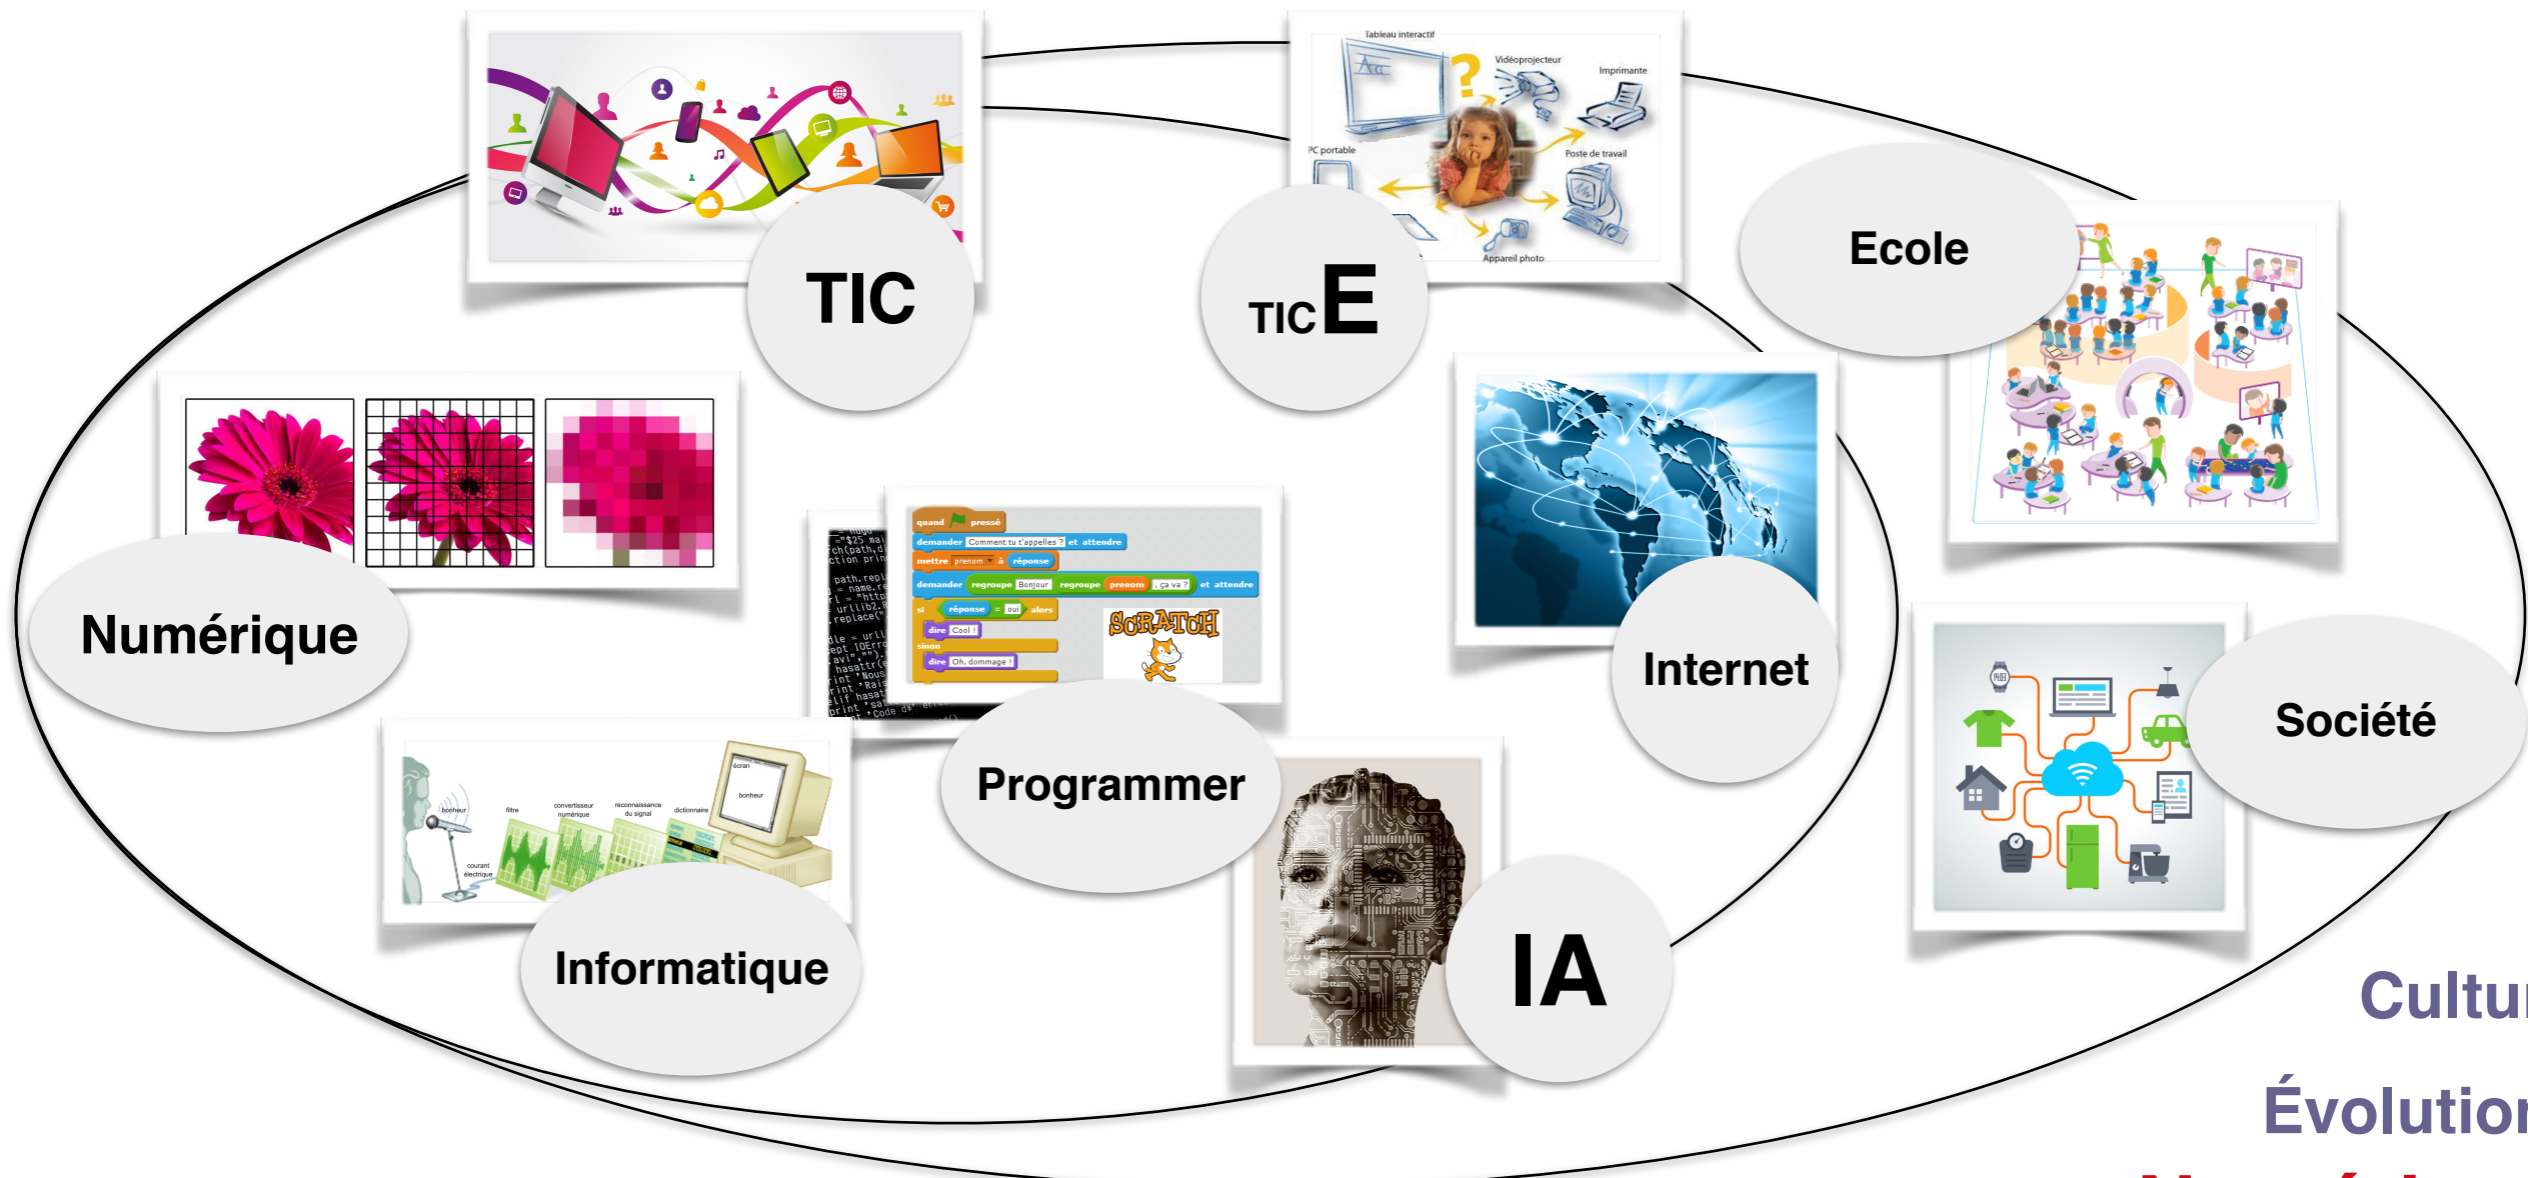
TIC

Tableau interactif
Vidéoprojecteur
Imprimante
PC portable
Poste de travail
Appareil photo

TICE

Ecole

Numérique

quand pressé
demander Comment tu t'appelles ? et attendre
mettre prenom à réponse
demander regroupe Bonjour regroupe prenom , ça va ? et attendre
si réponse = oui alors
dire Cool !
sinon
dire Oh, dommage !
SCRATCH

Internet

Société

bonheur
filtre
convertisseur numérique
reconnaissance du signal
dictionnaire
écran
bonheur
courant électrique

Informatique

Programmer

IA

Cultu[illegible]
Évolutio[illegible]
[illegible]